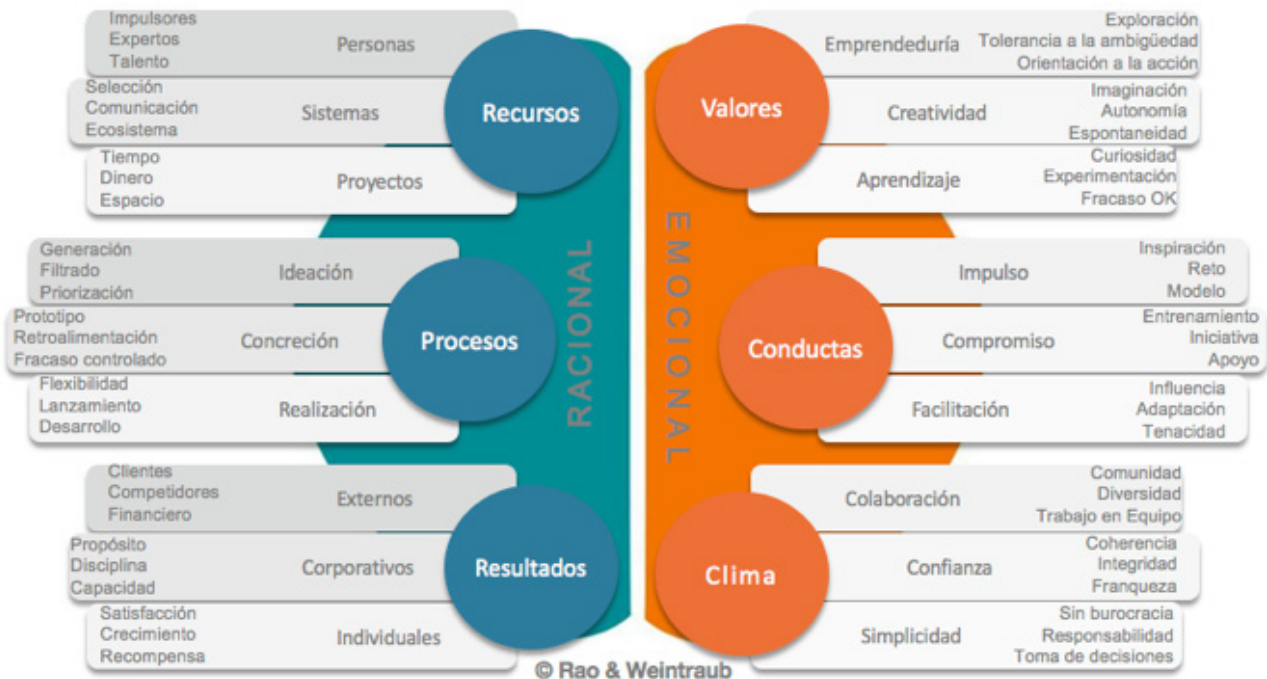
Impulsores
Expertos
Talento
Personas

Selección
Comunicación
Ecosistema
Sistemas

Tiempo
Dinero
Espacio
Proyectos

Recursos

Generación
Filtrado
Priorización
Ideación

Prototipo
Retroalimentación
Fracaso controlado
Concreción

Flexibilidad
Lanzamiento
Desarrollo
Realización

Procesos

Clientes
Competidores
Financiero
Externos

Propósito
Disciplina
Capacidad
Corporativos

Satisfacción
Crecimiento
Recompensa
Individuales

Resultados

RACIONAL

EMOCIONAL

Valores

Emprendeduría
Exploración
Tolerancia a la ambigüedad
Orientación a la acción

Creatividad
Imaginación
Autonomía
Espontaneidad

Aprendizaje
Curiosidad
Experimentación
Fracaso OK

Conductas

Impulso
Inspiración
Reto
Modelo

Compromiso
Entrenamiento
Iniciativa
Apoyo

Facilitación
Influencia
Adaptación
Tenacidad

Clima

Colaboración
Comunidad
Diversidad
Trabajo en Equipo

Confianza
Coherencia
Integridad
Franqueza

Simplicidad
Sin burocracia
Responsabilidad
Toma de decisiones

© Rao & Weintraub